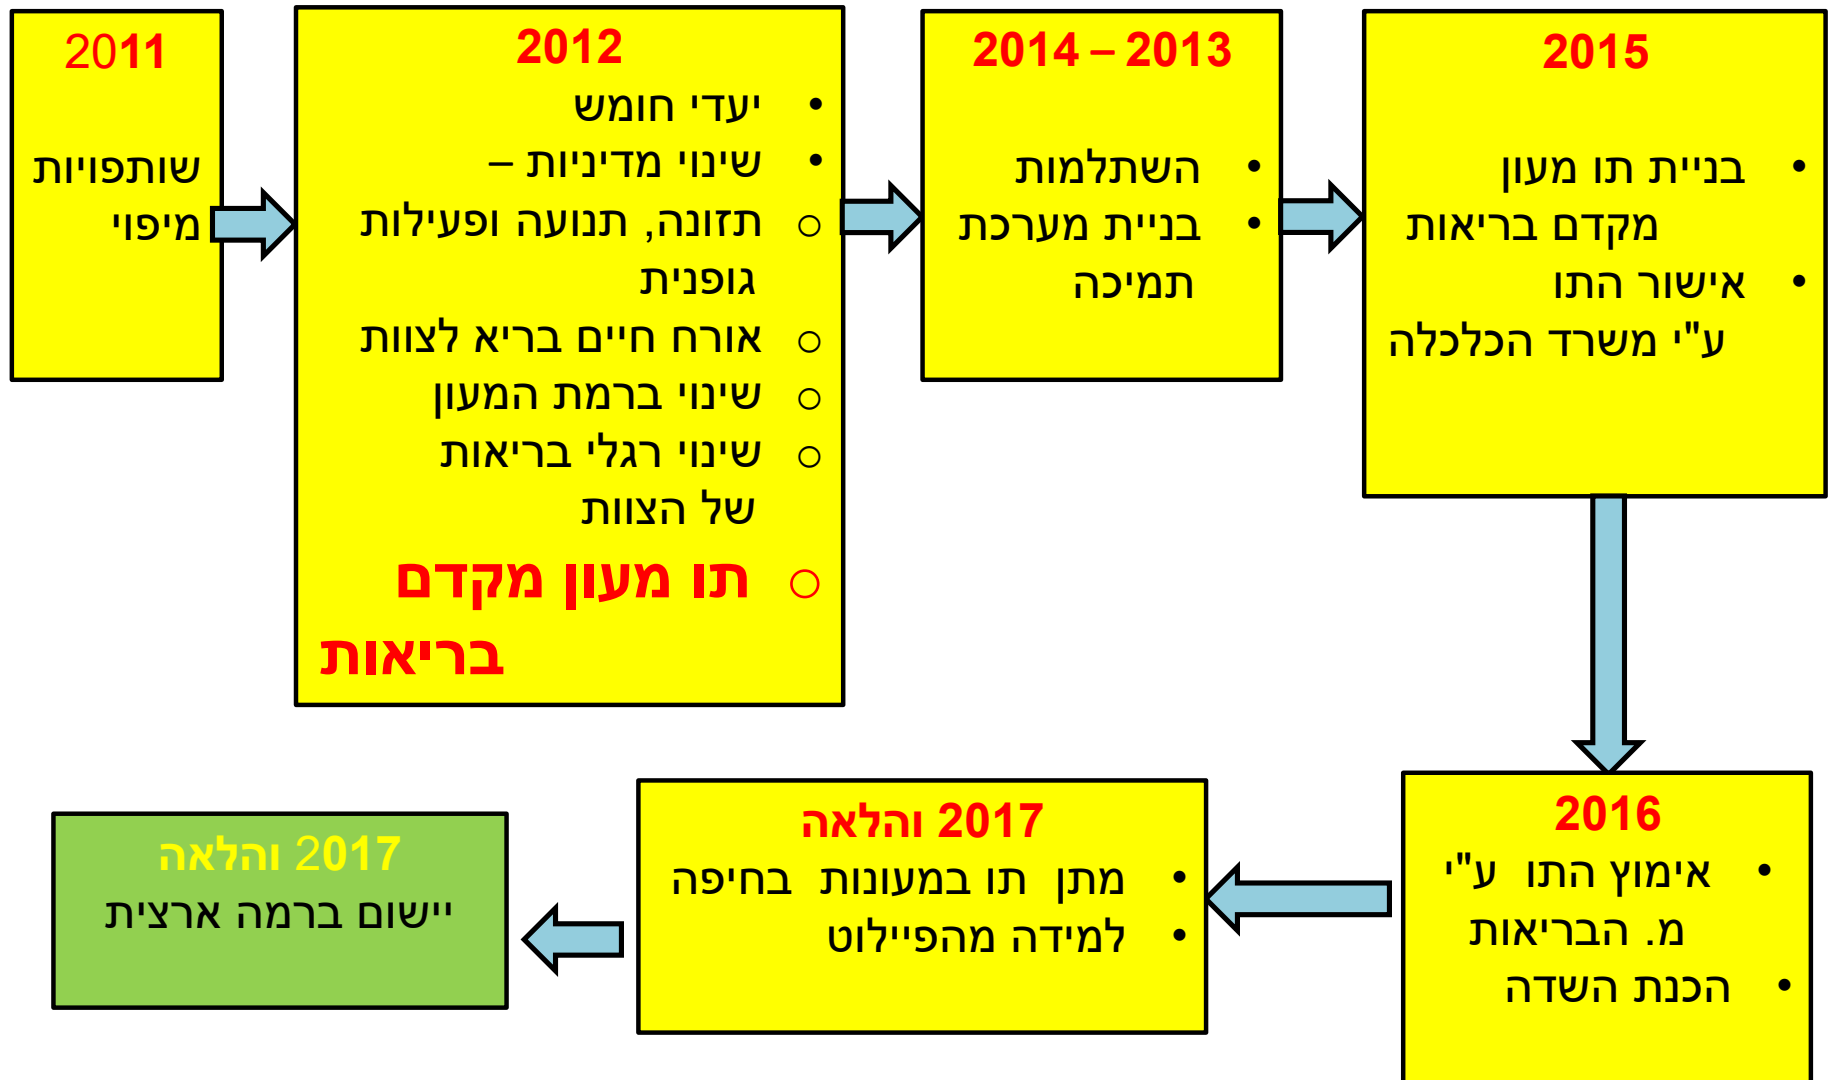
2011

שותפויות
מיפוי

2012

• יעדי חומש
• שינוי מדיניות –
○ תזונה, תנועה ופעילות גופנית
○ אורח חיים בריא לצוות
○ שינוי ברמת המעון
○ שינוי רגלי בריאות של הצוות
○ תו מעון מקדם בריאות

2014 – 2013

• השתלמות
• בניית מערכת תמיכה

2015

• בניית תו מעון מקדם בריאות
• אישור התו ע"י משרד הכלכלה

2016

• אימוץ התו ע"י מ. הבריאות
• הכנת השדה

2017 והלאה

• מתן תו במעונות בחיפה
• למידה מהפיילוט

2017 והלאה
יישום ברמה ארצית